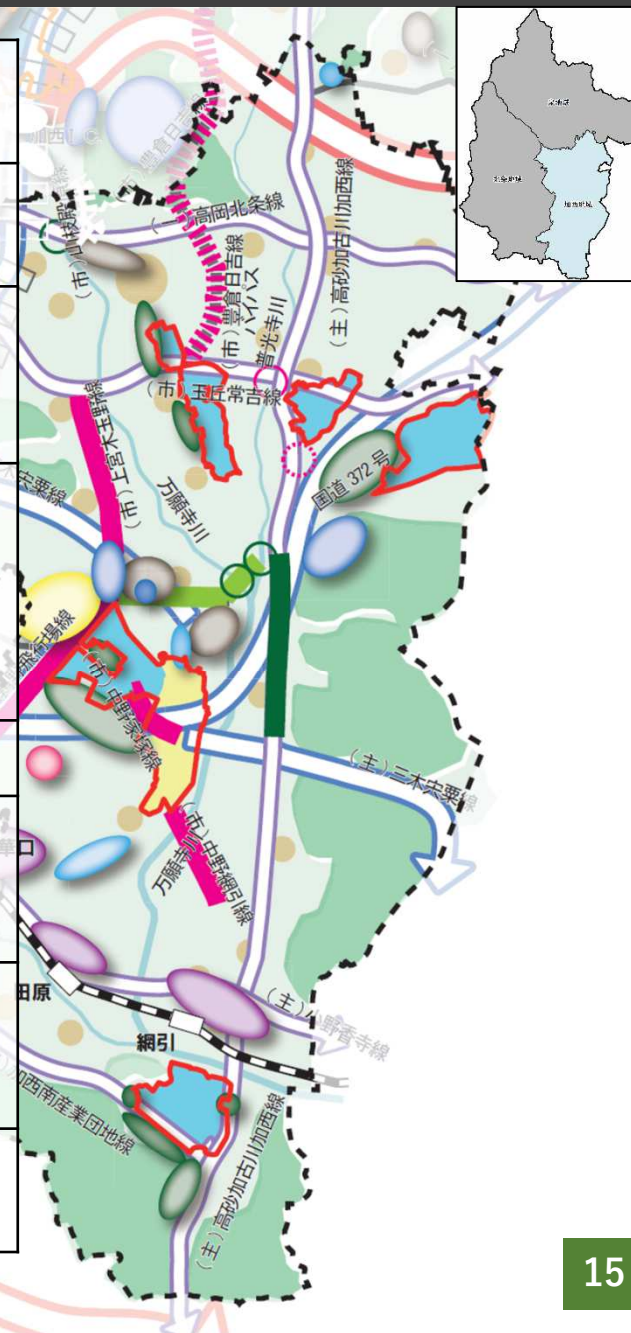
（一）高岡北条線

（市）豊倉日吉線

バイパス

（主）高砂加古川加西線

（市）山枝線

普光寺川

（市）玉丘常吉線

（市）上宮木王野線

国道 372 号

万願寺川

（市）中野殿原線

（主）三木宍粟線

万願寺川

（市）中野網引線

田原

（主）小野香寺線

網引

加西南産業団地線

（主）高砂加古川加西線

15